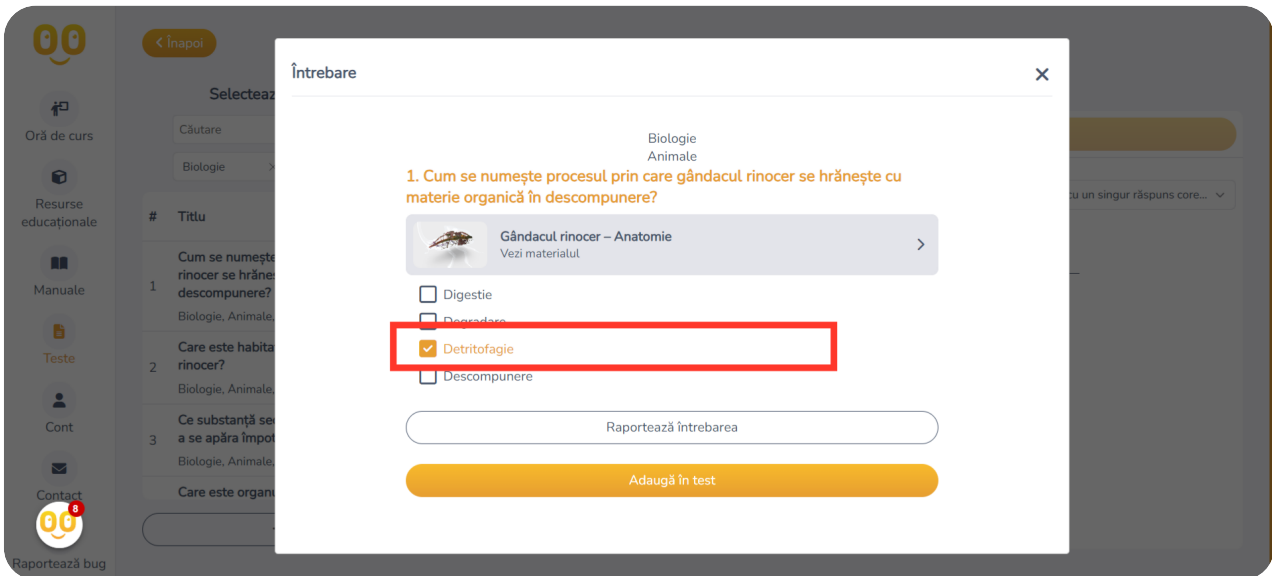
Înapoi

Oră de curs

Resurse educaționale

Manuale

Teste

Cont

Contact

8

Raportează bug

Selecteaz

Căutare

Biologie

| # | Titlu |
|---|---|
| 1 | Cum se numește rinocer se hrănes descompunere? Biologie, Animale, |
| 2 | Care este habita rinocer? Biologie, Animale, |
| 3 | Ce substanță se a se apăra împot Biologie, Animale, |
|  | Care este organu |

cu un singur răspuns core...

Întrebare

Biologie
Animale

1. Cum se numește procesul prin care gândacul rinocer se hrănește cu materie organică în descompunere?

Gândacul rinocer – Anatomie
Vezi materialul

Digestie

Degradare

Detritofagie

Descompunere

Raportează întrebarea

Adaugă în test